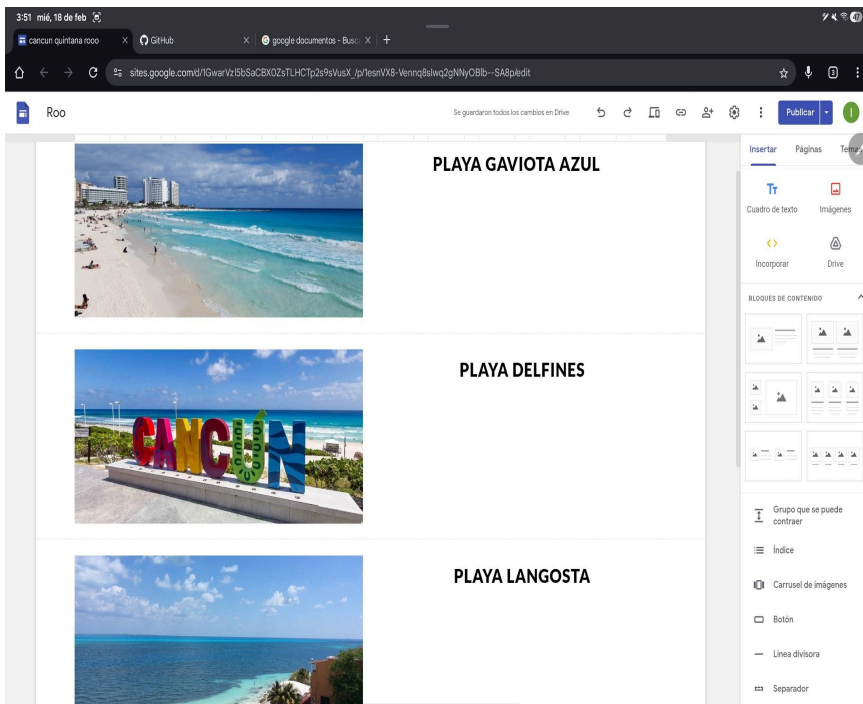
3:51 mié, 18 de feb

cancun quintana rooo ×
GitHub ×
google documentos - Busc ×
+

sites.google.com/d/1GwarVzI5bSaCBXOZsTLHCTp2s9sVusX_/p/1esnVX8-Vennq8slwq2gNNyOBlb--SA8p/edit

Roo

Se guardaron todos los cambios en Drive

Publicar

I

PLAYA GAVIOTA AZUL

PLAYA DELFINES

CANCUN

PLAYA LANGOSTA

Insertar
Páginas
Temas

Cuadro de texto
Imágenes
Incorporar
Drive

BLOQUES DE CONTENIDO

Grupo que se puede contraer
Índice
Carrusel de imágenes
Botón
Línea divisora
Separador